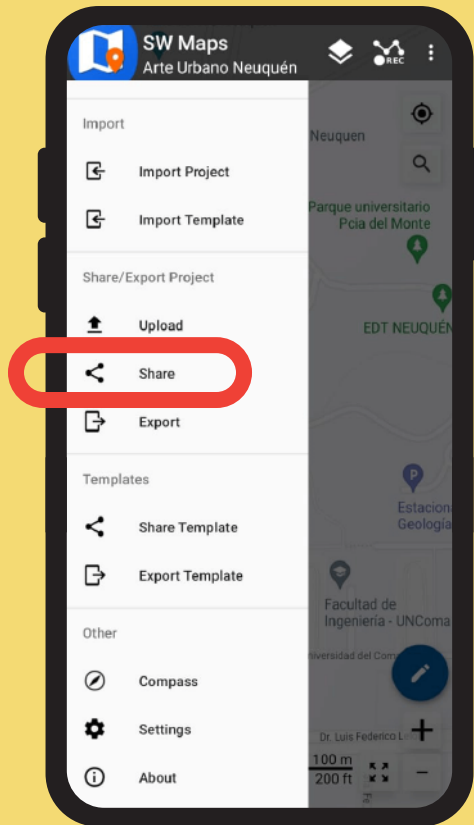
SW Maps
Arte Urbano Neuquén

REC

Import

Import Project

Import Template

Share/Export Project

Upload

Share

Export

Templates

Share Template

Export Template

Other

Compass

Settings

About

Neuquen

Parque universitario Pcia del Monte

EDT NEUQUÉN

Estacion Geologia

Facultad de Ingeniería - UNComa

iversidad del Com

Dr. Luis Federico L

100 m
200 ft